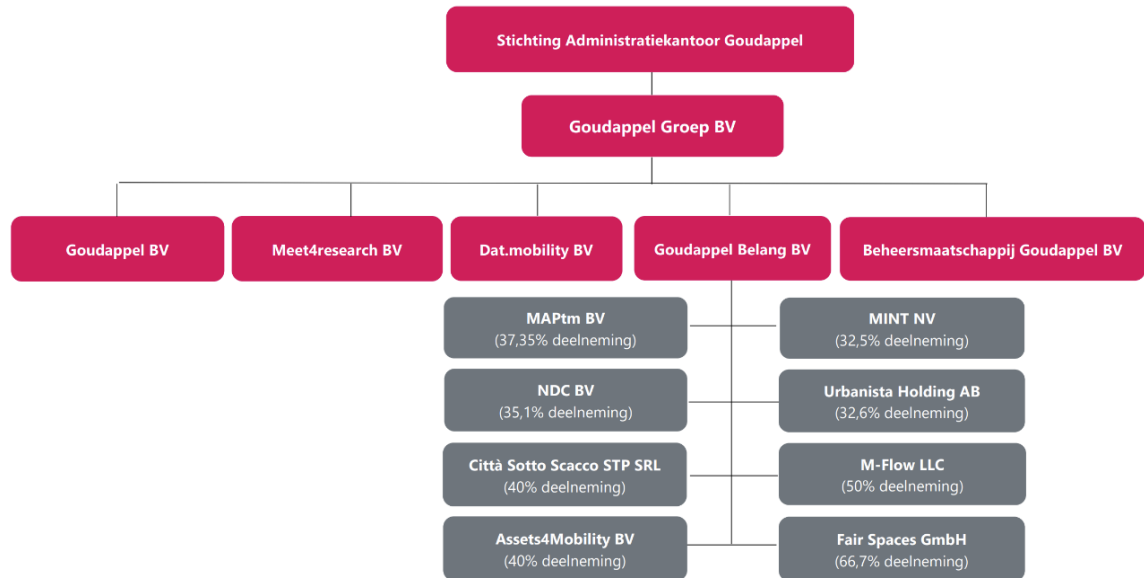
Stichting Administratiekantoor Goudappel

Goudappel Groep BV

Goudappel BV

Meet4research BV

Dat.mobility BV

Goudappel Belang BV

Beheersmaatschappij Goudappel BV

MAPtm BV
(37,35% deelneming)

MINT NV
(32,5% deelneming)

NDC BV
(35,1% deelneming)

Urbanista Holding AB
(32,6% deelneming)

Città Sotto Scacco STP SRL
(40% deelneming)

M-Flow LLC
(50% deelneming)

Assets4Mobility BV
(40% deelneming)

Fair Spaces GmbH
(66,7% deelneming)